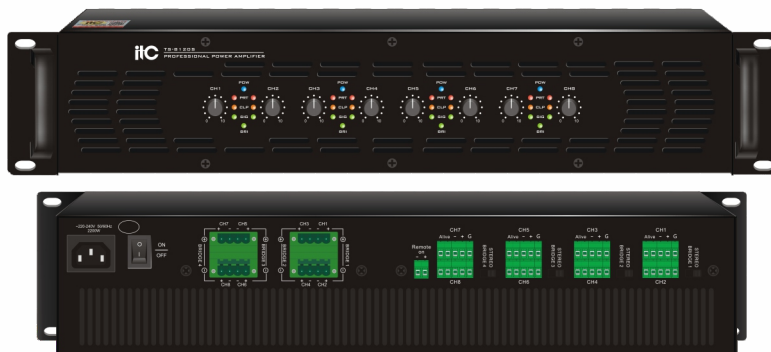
itc
TS-8120S
PROFESSIONAL POWER AMPLIFIER

CH1 POW CH2 PRT CLP SIG BRI
CH3 POW CH4 PRT CLP SIG BRI
CH5 POW CH6 PRT CLP SIG BRI
CH7 POW CH8 PRT CLP SIG BRI

~220-240V 50/60Hz
ON
OFF
CH7 CH5
CH8 CH6
CH3 CH1
CH4 CH2
Remote
CH7 Alive - + G
CH8
CH5 Alive - + G
CH6
CH3 Alive - + G
CH4
CH1 Alive - + G
CH2